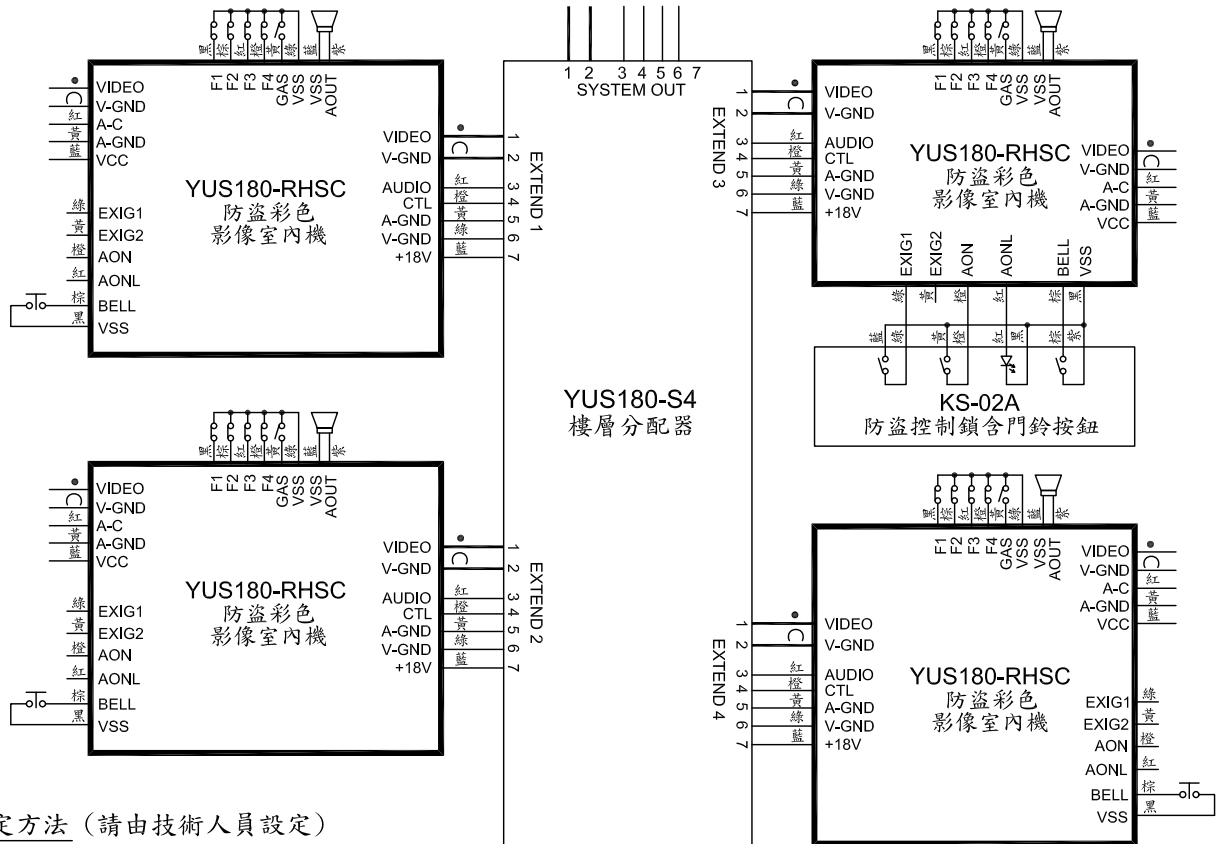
黑 棕 紅 橙 黃 綠 藍 紫
F1 F2 F3 F4 GAS VSS VSS AOUT
VIDEO
V-GND
紅 A-C
黃 A-GND
藍 VCC
VIDEO
V-GND
AUDIO 紅
CTL 橙
A-GND 黃
V-GND 綠
+18V 藍
YUS180-RHSC
防盜彩色
影像室內機
綠 EXIG1
黃 EXIG2
橙 AON
紅 AONL
棕 BELL
黑 VSS
1 2 3 4 5 6 7
EXTEND 1

1 2 3 4 5 6 7
SYSTEM OUT

1 2 3 4 5 6 7
EXTEND 3

黑 棕 紅 橙 黃 綠 藍 紫
F1 F2 F3 F4 GAS VSS VSS AOUT
VIDEO
V-GND
AUDIO 紅
CTL 橙
A-GND 黃
V-GND 綠
+18V 藍
YUS180-RHSC
防盜彩色
影像室內機
VIDEO
V-GND
A-C 紅
A-GND 黃
VCC 藍
EXIG1 EXIG2 AON AONL BELL VSS
綠 黃 橙 紅 棕 黑
藍 綠 黃 橙 紅 黑 棕 紫
KS-02A
防盜控制鎖含門鈴按鈕

YUS180-S4
樓層分配器

黑 棕 紅 橙 黃 綠 藍 紫
F1 F2 F3 F4 GAS VSS VSS AOUT
VIDEO
V-GND
紅 A-C
黃 A-GND
藍 VCC
VIDEO
V-GND
AUDIO 紅
CTL 橙
A-GND 黃
V-GND 綠
+18V 藍
YUS180-RHSC
防盜彩色
影像室內機
綠 EXIG1
黃 EXIG2
橙 AON
紅 AONL
棕 BELL
黑 VSS
1 2 3 4 5 6 7
EXTEND 2

黑 棕 紅 橙 黃 綠 藍 紫
F1 F2 F3 F4 GAS VSS VSS AOUT
VIDEO
V-GND
A-C 紅
A-GND 黃
VCC 藍
1 2 3 4 5 6 7
EXTEND 4
VIDEO
V-GND
AUDIO 紅
CTL 橙
A-GND 黃
V-GND 綠
+18V 藍
YUS180-RHSC
防盜彩色
影像室內機
EXIG1 綠
EXIG2 黃
AON 橙
AONL 紅
BELL 棕
VSS 黑

定方法（請由技術人員設定）